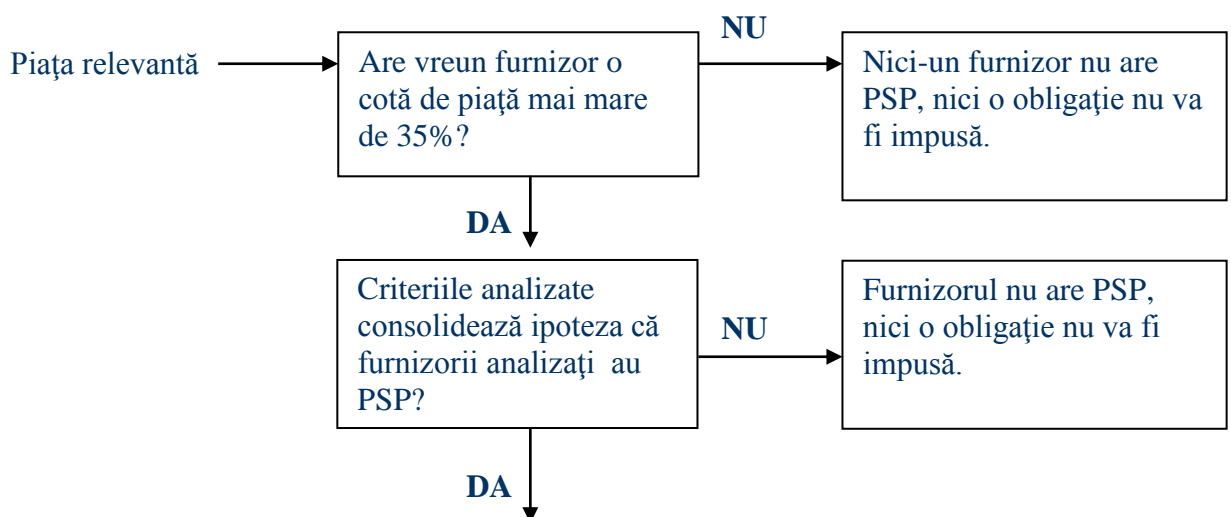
Piaţa relevantă

Are vreun furnizor o cotă de piaţă mai mare de 35%?

NU

Nici-un furnizor nu are PSP, nici o obligaţie nu va fi impusă.

DA

Criteriile analizate consolidează ipoteza că furnizorii analizaţi au PSP?

NU

Furnizorul nu are PSP, nici o obligaţie nu va fi impusă.

DA